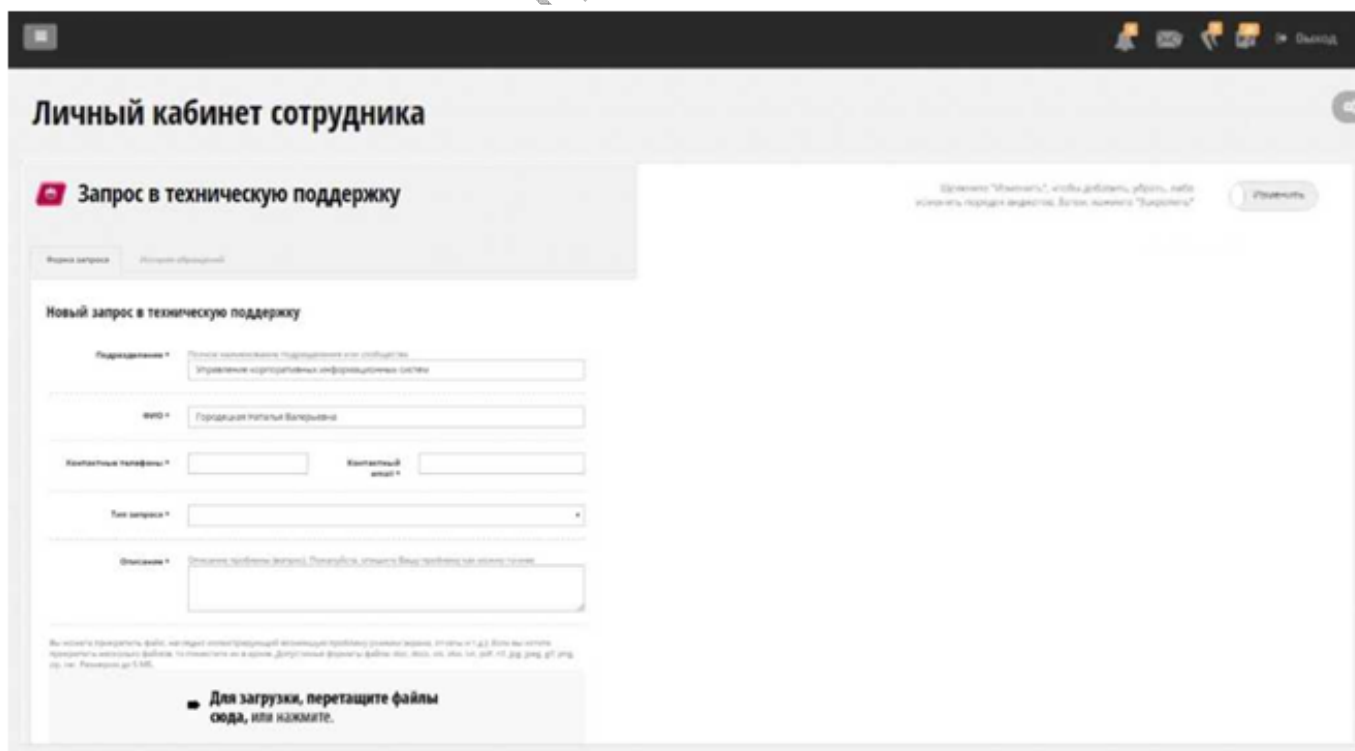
Выход

Личный кабинет сотрудника

Запрос в техническую поддержку

Щелкните "Изменить", чтобы добавить, убрать, либо изменить порядок виджетов. Затем нажмите "Завершить"

Изменить

Форма запроса

История обращений

Новый запрос в техническую поддержку

Подразделение *

Полное наименование подразделения или сообщества

Управление корпоративных информационных систем

ФИО *

Городецкая Наталья Валерьевна

Контактные телефоны *

Контактный email *

Тип запроса *

Описание *

Описание проблемы (вопроса). Пожалуйста, опишите Вашу проблему как можно точнее.

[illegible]

Для загрузки, перетащите файлы сюда, или нажмите.